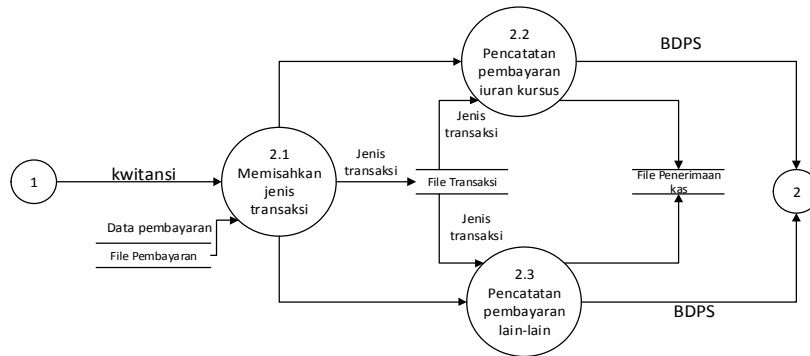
2.2
Pencatatan
pembayaran
iuran kursus

BDPS

Jenis
transaksi

1

kwitansi

2.1
Memisahkan
jenis
transaksi

Jenis
transaksi

File Transaksi

File Penerimaan
kas

2

Data pembayaran

File Pembayaran

Jenis
transaksi

2.3
Pencatatan
pembayaran
lain-lain

BDPS